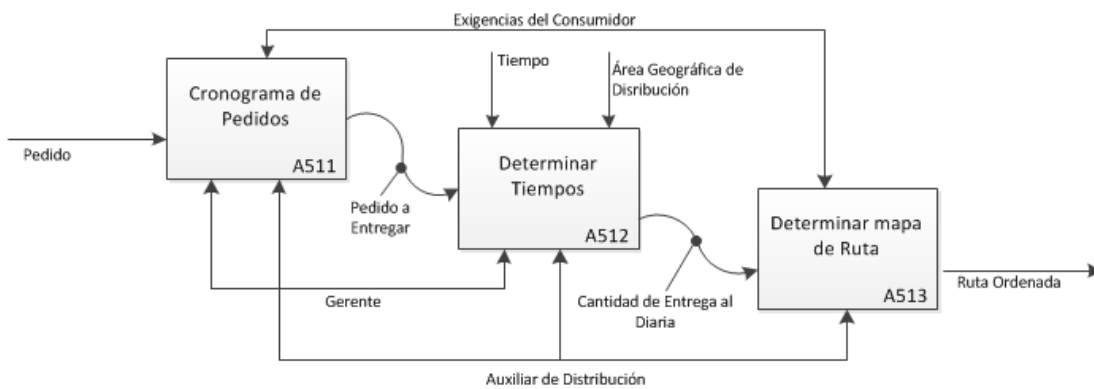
Exigencias del Consumidor

Tiempo

Área Geográfica de Disribución

Cronograma de Pedidos

A511

Pedido

Determinar Tiempos

A512

Pedido a Entregar

Determinar mapa de Ruta

A513

Ruta Ordenada

Gerente

Cantidad de Entrega al Diaria

Auxiliar de Distribución